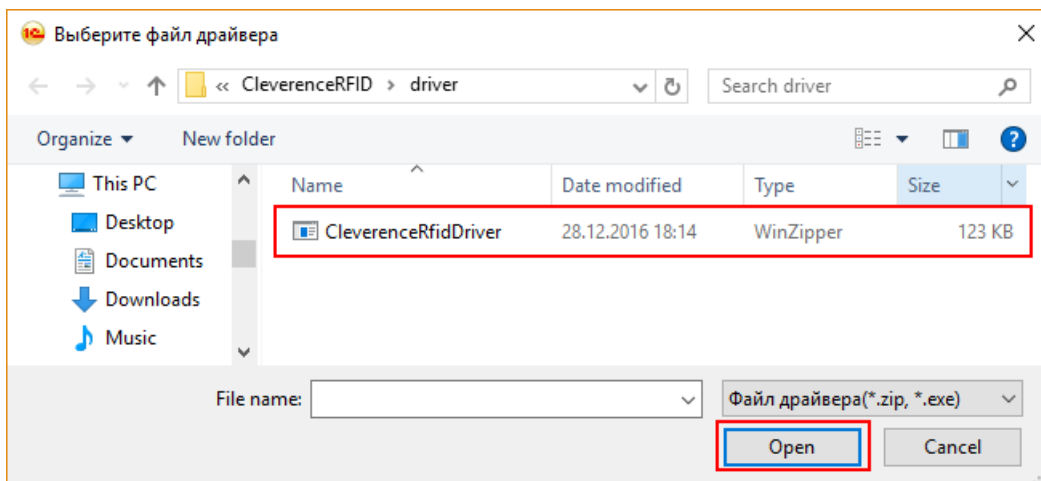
Выберите файл драйвера

« CleverenceRFID › driver

Search driver

Organize ▾ New folder

This PC
Desktop
Documents
Downloads
Music

| Name | Date modified | Type | Size |
|---|---|---|---|
| CleverenceRfidDriver | 28.12.2016 18:14 | WinZipper | 123 KB |

File name:

Файл драйвера(*.zip, *.exe)

Open

Cancel